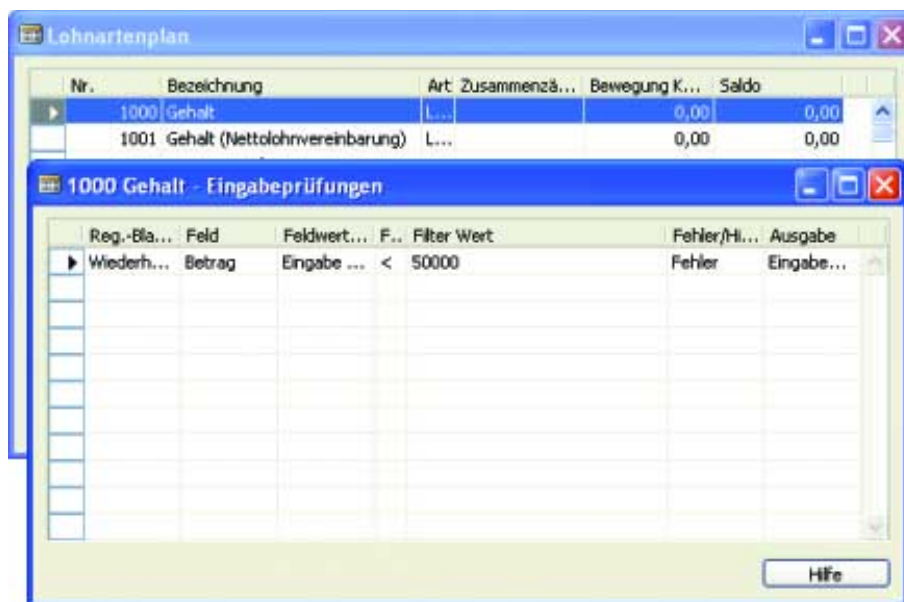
Lohnartenplan

| Nr. | Bezeichnung | Art | Zusammenzä... | Bewegung K... | Saldo |
|---|---|---|---|---|---|
| 1000 | Gehalt | L... | | 0,00 | 0,00 |
| 1001 | Gehalt (Nettolohnvereinbarung) | L... | | 0,00 | 0,00 |

1000 Gehalt - Eingabeprüfungen

| Reg.-Bla... | Feld | Feldwert... | F... | Filter Wert | Fehler/Hi... | Ausgabe |
|---|---|---|---|---|---|---|
| Wiederh... | Betrag | Eingabe ... | < | 50000 | Fehler | Eingabe... |

Hilfe